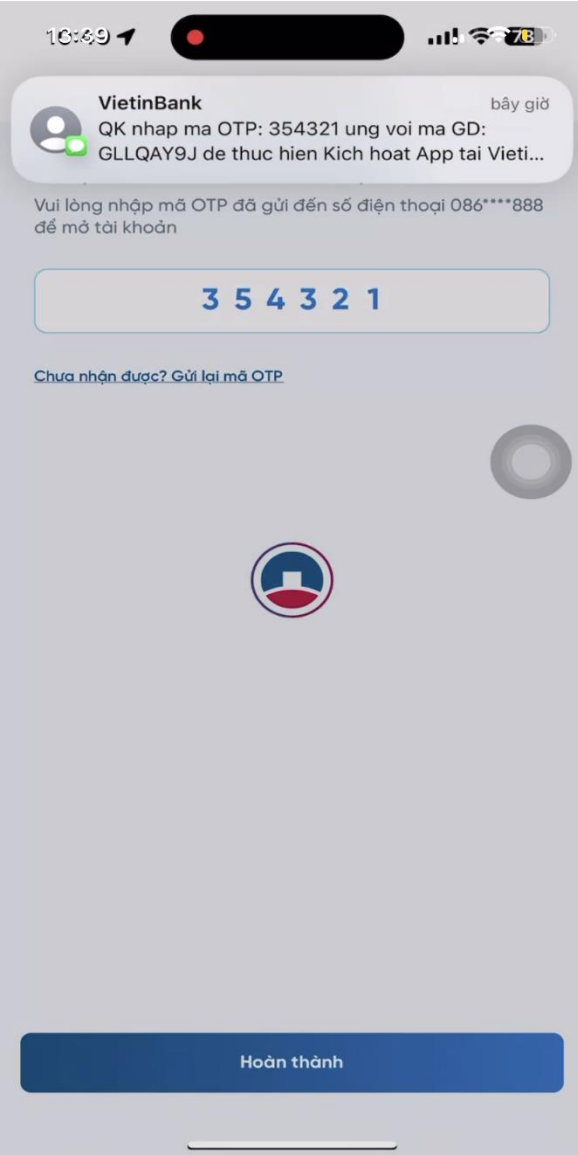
16:49

78

VietinBank

bây giờ

QK nhap ma OTP: 354321 ung voi ma GD: GLLQAY9J de thuc hien Kich hoat App tai Vieti...

Vui lòng nhập mã OTP đã gửi đến số điện thoại 086****888 để mở tài khoản

3 5 4 3 2 1

Chưa nhận được? Gửi lại mã OTP

Hoàn thành